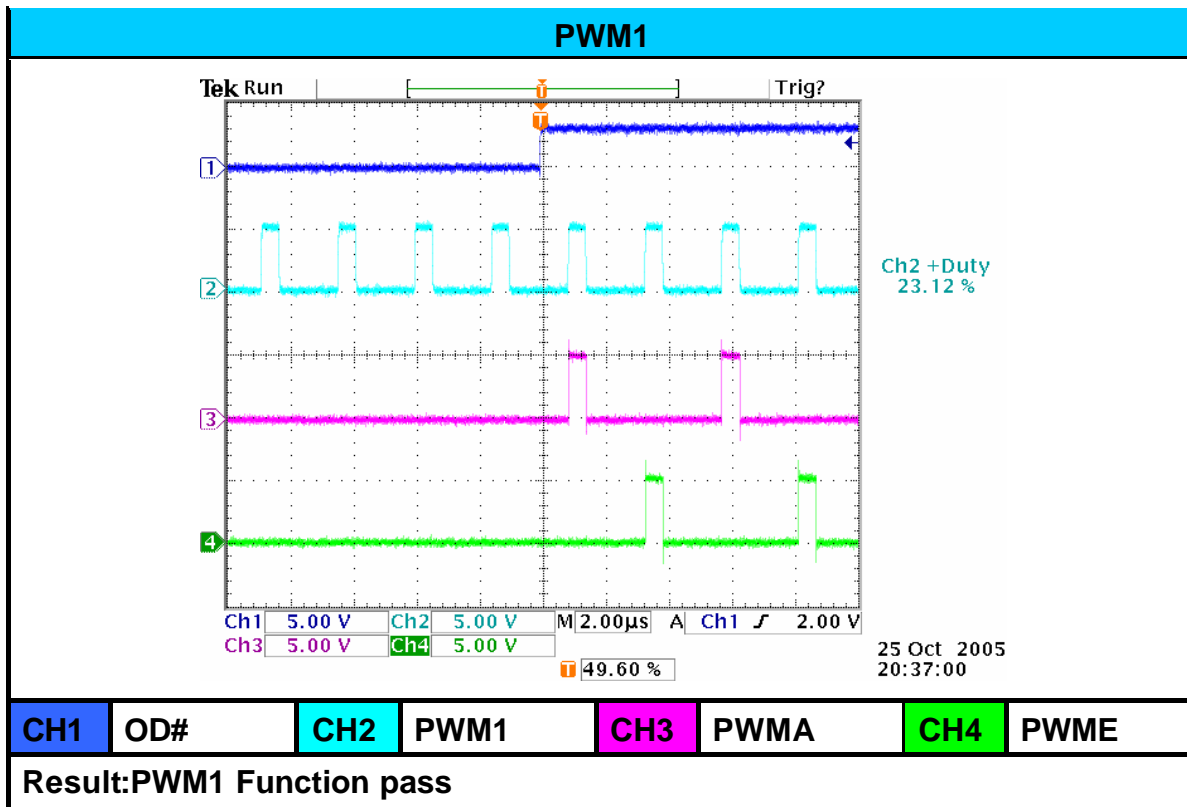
PWM1

Tek Run

Trig?

T

T

1

2

3

4

Ch2 +Duty
23.12 %

Ch1 5.00 V Ch2 5.00 V M 2.00µs A Ch1 $\int$ 2.00 V
Ch3 5.00 V Ch4 5.00 V

T 49.60 %

25 Oct 2005
20:37:00

| CH1 | OD# | CH2 | PWM1 | CH3 | PWMA | CH4 | PWME |
|---|---|---|---|---|---|---|---|

Result:PWM1 Function pass